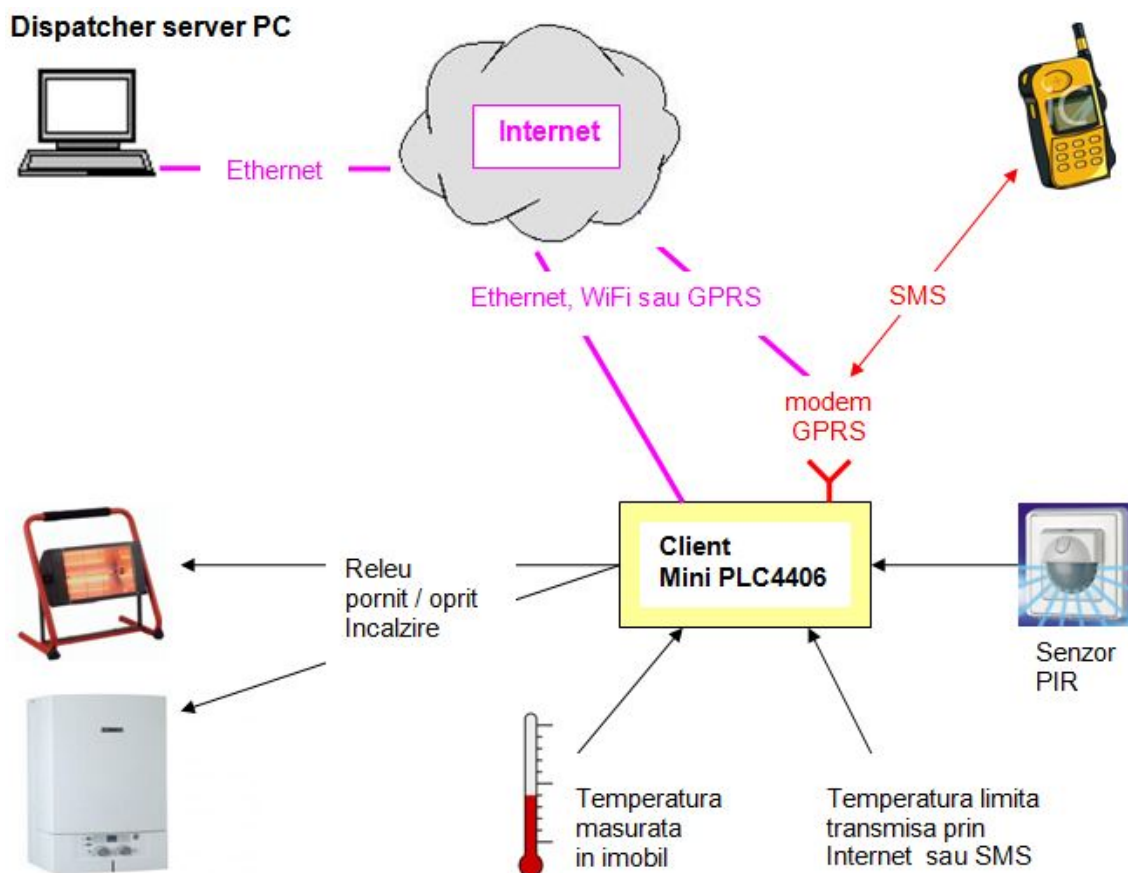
Dispatcher server PC

Internet

Ethernet

Ethernet, WiFi sau GPRS

SMS

modem GPRS

Client
Mini PLC4406

Releu
pornit / oprit
Incalzire

Senzor
PIR

Temperatura
masurata
in imobil

Temperatura limita
transmisa prin
Internet sau SMS